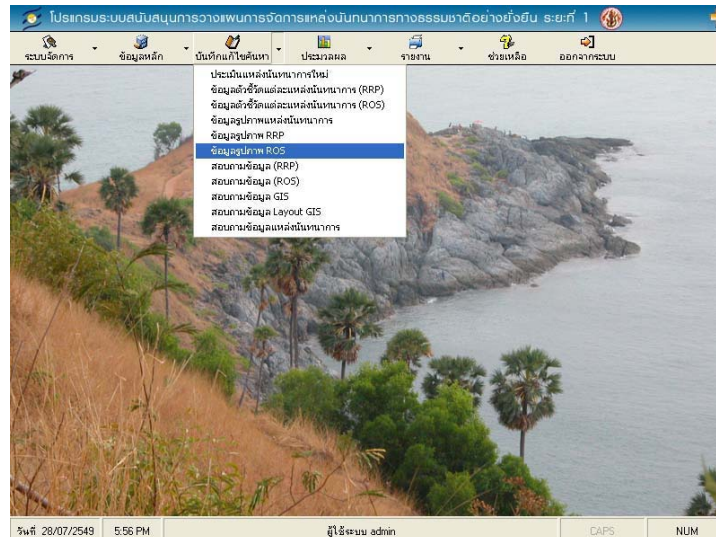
โปรแกรมระบบสนับสนุนการวางแผนการจัดการแหล่งนันทนาการทางธรรมชาติอย่างยั่งยืน ระยะที่ 1

ระบบจัดการ
ข้อมูลหลัก
บันทึกแก้ไขค้นหา
ประมวลผล
รายงาน
ช่วยเหลือ
ออกจากระบบ

ประเมินแหล่งนันทนาการใหม่
ข้อมูลตัวชี้วัดแต่ละแหล่งนันทนาการ (RRP)
ข้อมูลตัวชี้วัดแต่ละแหล่งนันทนาการ (ROS)
ข้อมูลรูปภาพแหล่งนันทนาการ
ข้อมูลรูปภาพ RRP
ข้อมูลรูปภาพ ROS
สอบถามข้อมูล (RRP)
สอบถามข้อมูล (ROS)
สอบถามข้อมูล GIS
สอบถามข้อมูล Layout GIS
สอบถามข้อมูลแหล่งนันทนาการ

วันที่ 28/07/2549
5:56 PM
ผู้ใช้ระบบ admin
CAPS
NUM